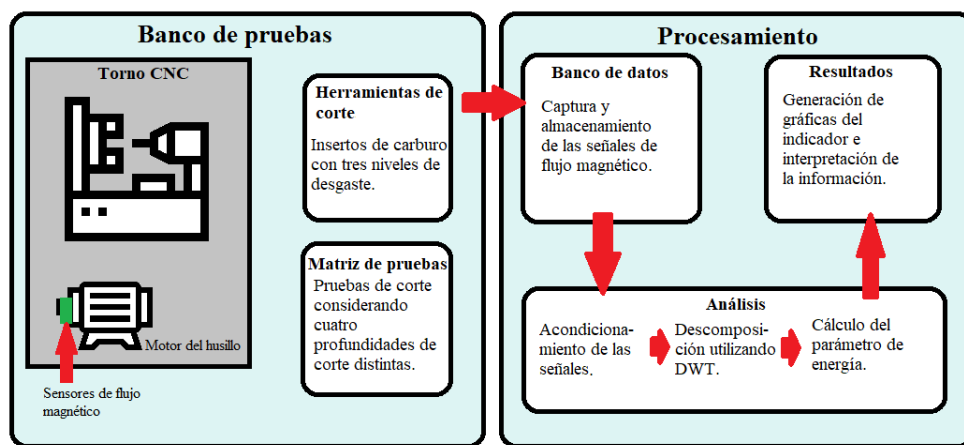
Banco de pruebas

Torno CNC

Motor del husillo

Sensores de flujo magnético

Herramientas de corte

Insertos de carburo con tres niveles de desgaste.

Matriz de pruebas

Pruebas de corte considerando cuatro profundidades de corte distintas.

Procesamiento

Banco de datos

Captura y almacenamiento de las señales de flujo magnético.

Resultados

Generación de gráficas del indicador e interpretación de la información.

Análisis

Acondicionamiento de las señales.

Descomposición utilizando DWT.

Cálculo del parámetro de energía.